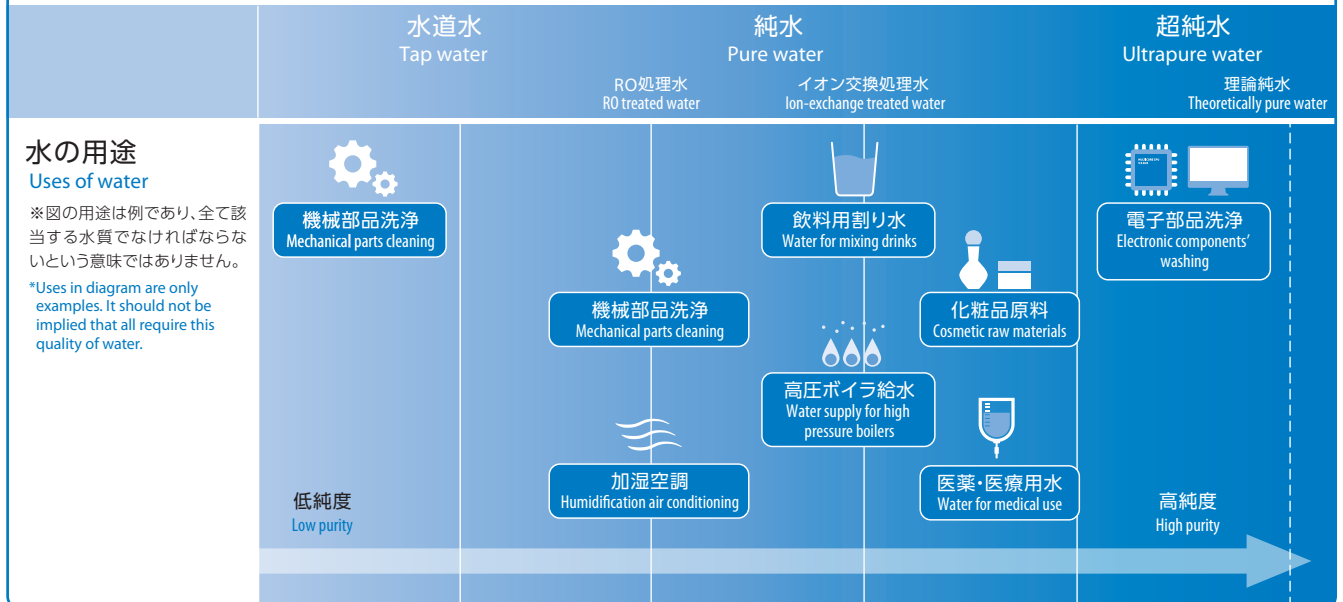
水道水
Tap water

純水
Pure water

超純水
Ultrapure water

RO処理水
RO treated water

イオン交換処理水
Ion-exchange treated water

理論純水
Theoretically pure water

水の用途
Uses of water

※図の用途は例であり、全て該当する水質でなければならないという意味ではありません。

*Uses in diagram are only examples. It should not be implied that all require this quality of water.

機械部品洗浄
Mechanical parts cleaning

機械部品洗浄
Mechanical parts cleaning

加湿空調
Humidification air conditioning

飲料用割り水
Water for mixing drinks

高圧ボイラ給水
Water supply for high pressure boilers

化粧品原料
Cosmetic raw materials

医薬・医療用水
Water for medical use

電子部品洗浄
Electronic components' washing

低純度
Low purity

高純度
High purity